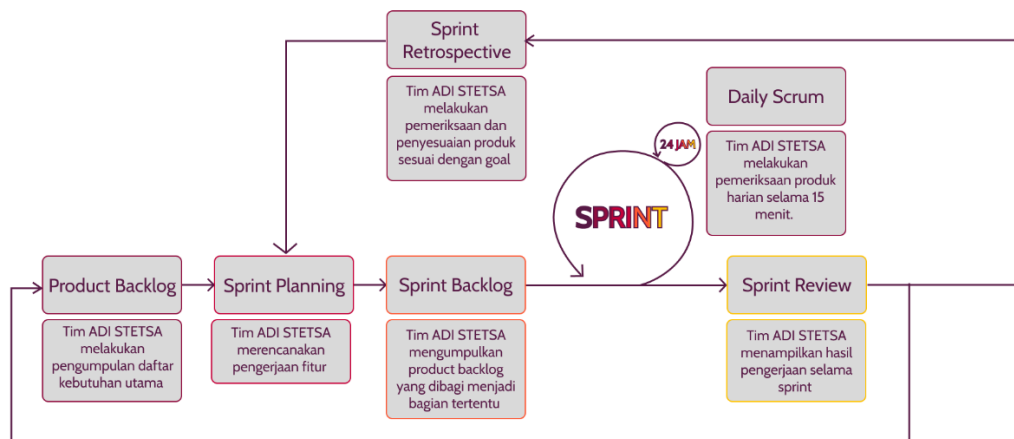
Sprint Retrospective

Tim ADI STETSA melakukan pemeriksaan dan penyesuaian produk sesuai dengan goal

Daily Scrum

Tim ADI STETSA melakukan pemeriksaan produk harian selama 15 menit.

24 JAM

SPRINT

Product Backlog

Tim ADI STETSA melakukan pengumpulan daftar kebutuhan utama

Sprint Planning

Tim ADI STETSA merencanakan pengerjaan fitur

Sprint Backlog

Tim ADI STETSA mengumpulkan product backlog yang dibagi menjadi bagian tertentu

Sprint Review

Tim ADI STETSA menampilkan hasil pengerjaan selama sprint